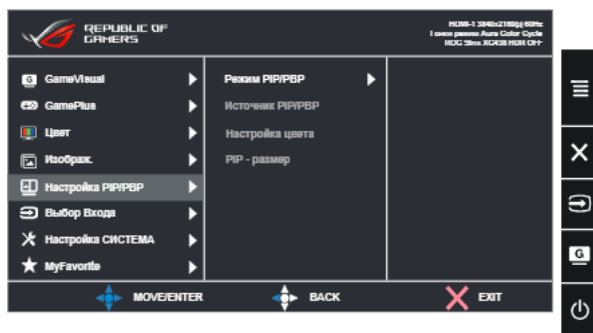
REPUBLIC OF GAMERS

HDMI-1 3840x2160@60Hz
I снаи режим Aura Color Cycle
ROG Stmc XG438 HDR OFF

GameVisual
GamePlus
Цвет
Изображ.
Настройка PIP/PBP
Выбор Входа
Настройка СИСТЕМА
MyFavorite

Режим PIP/PBP
Источник PIP/PBP
Настройка цвета
PIP - размер

MOVE/ENTER
BACK
EXIT